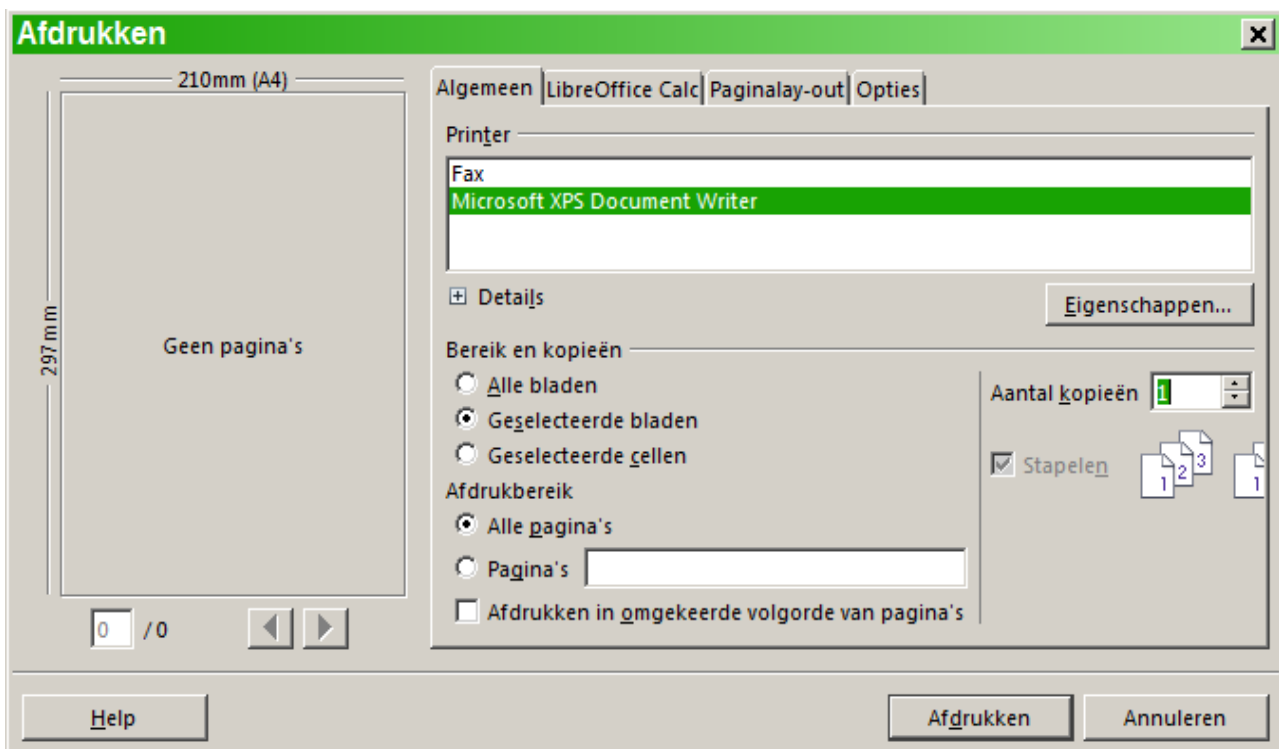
Afdrukken

210mm (A4)

297mm

Geen pagina's

0 / 0

Algemeen | LibreOffice Calc | Paginalay-out | Opties

Printer

Fax
Microsoft XPS Document Writer

Details

Eigenschappen...

Bereik en kopieën

Alle bladen
Geselecteerde bladen
Geselecteerde cellen

Afdrukbereik

Alle pagina's
Pagina's

Afdrukken in omgekeerde volgorde van pagina's

Aantal kopieën 1

Stapelen

1 2 3

1

Help

Afdrukken

Annuleren